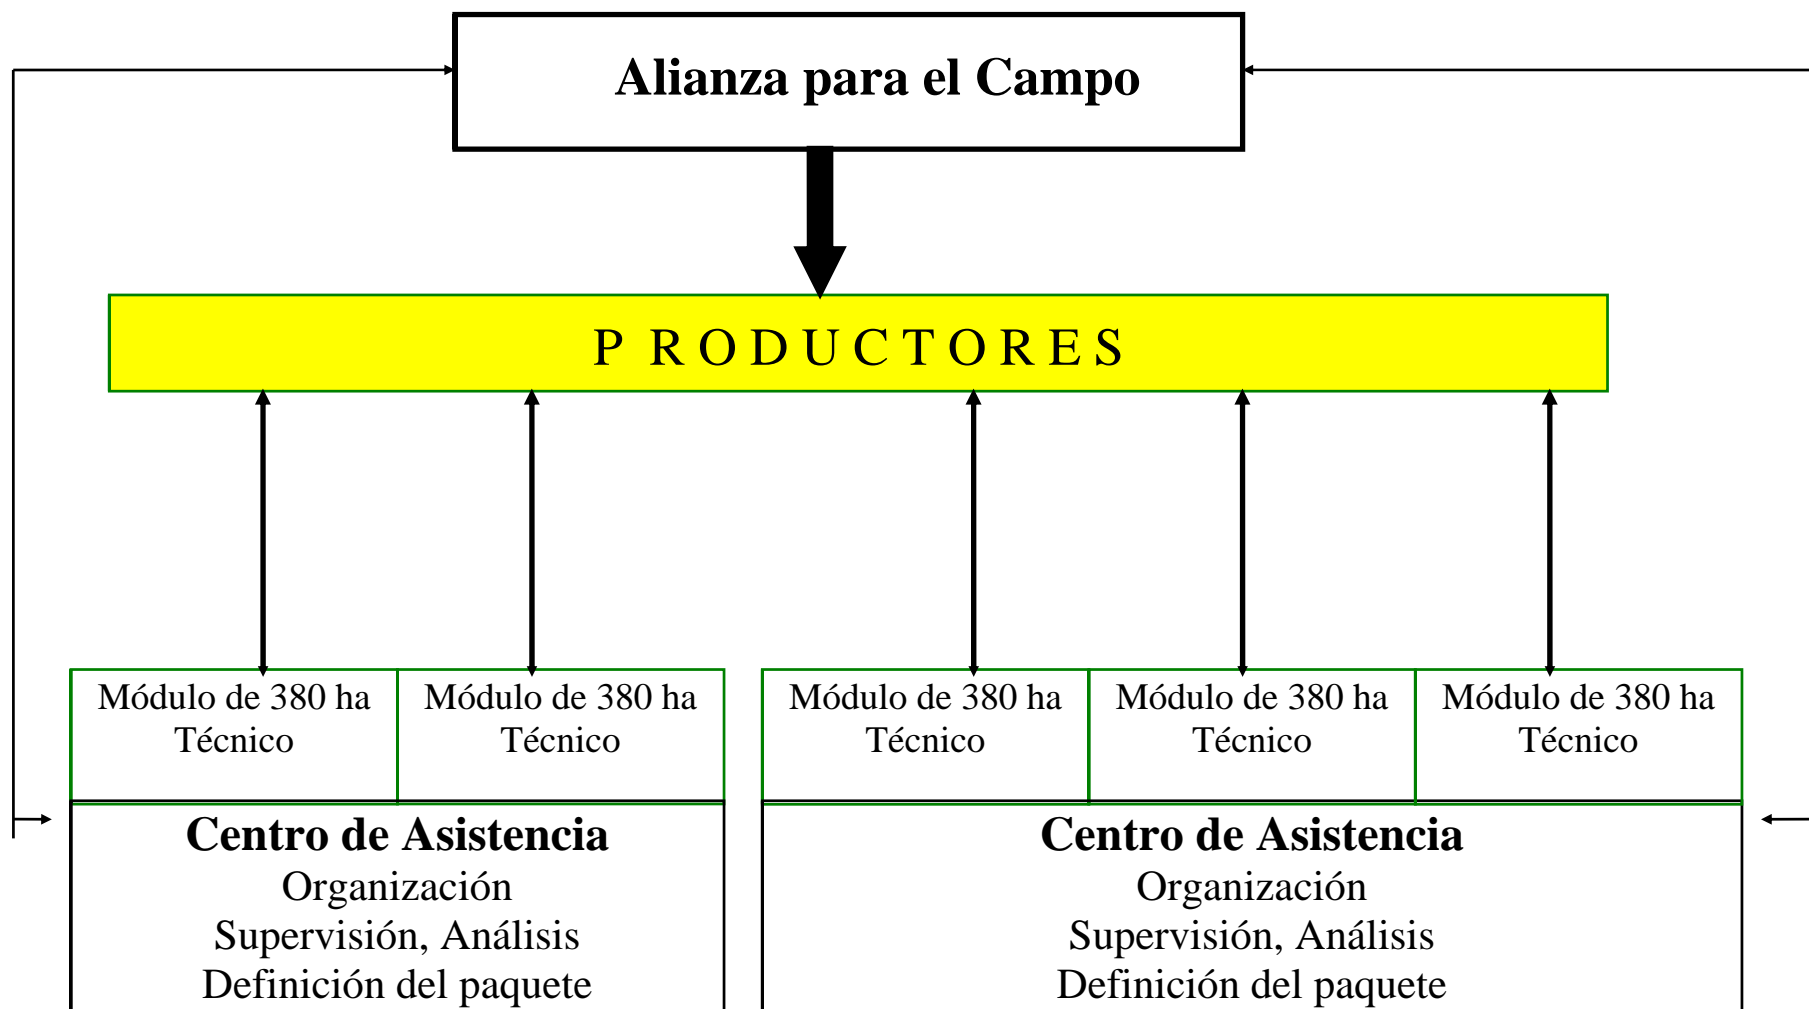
Alianza para el Campo

P R O D U C T O R E S

Módulo de 380 ha
Técnico

Módulo de 380 ha
Técnico

Módulo de 380 ha
Técnico

Módulo de 380 ha
Técnico

Módulo de 380 ha
Técnico

Centro de Asistencia
Organización
Supervisión, Análisis
Definición del paquete

Centro de Asistencia
Organización
Supervisión, Análisis
Definición del paquete